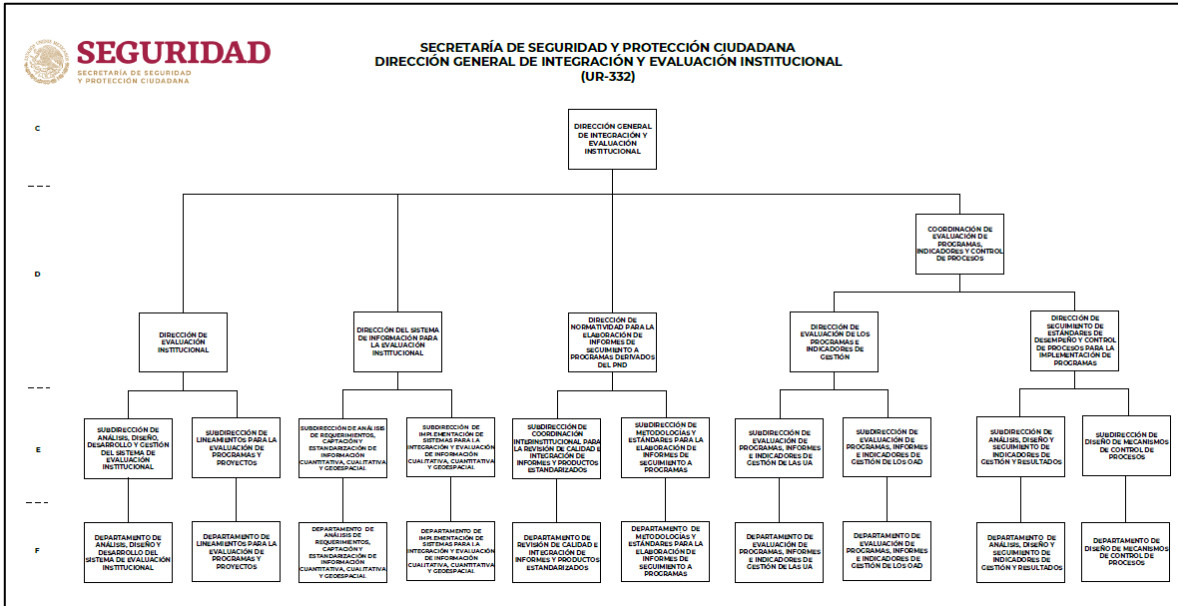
SEGURIDAD
SECRETARÍA DE SEGURIDAD Y PROTECCIÓN CIUDADANA

SECRETARÍA DE SEGURIDAD Y PROTECCIÓN CIUDADANA
DIRECCIÓN GENERAL DE INTEGRACIÓN Y EVALUACIÓN INSTITUCIONAL
(UR-332)

C

DIRECCIÓN GENERAL DE INTEGRACIÓN Y EVALUACIÓN INSTITUCIONAL

COORDINACIÓN DE EVALUACIÓN DE PROGRAMAS, INDICADORES Y CONTROL DE PROCESOS

D

DIRECCIÓN DE EVALUACIÓN INSTITUCIONAL

DIRECCIÓN DEL SISTEMA DE INFORMACIÓN PARA LA EVALUACIÓN INSTITUCIONAL

DIRECCIÓN DE NORMATIVIDAD PARA LA ELABORACIÓN DE INFORMES DE SEGUIMIENTO A PROGRAMAS DERIVADOS DEL PND

DIRECCIÓN DE EVALUACIÓN DE LOS PROGRAMAS E INDICADORES DE GESTIÓN

DIRECCIÓN DE SEGUIMIENTO DE ESTÁNDARES DE DESEMPEÑO Y CONTROL DE PROCESOS PARA LA IMPLEMENTACIÓN DE PROGRAMAS

E

SUBDIRECCIÓN DE ANÁLISIS, DISEÑO, DESARROLLO Y GESTIÓN DEL SISTEMA DE EVALUACIÓN INSTITUCIONAL

SUBDIRECCIÓN DE LINEAMIENTOS PARA LA EVALUACIÓN DE PROGRAMAS Y PROYECTOS

SUBDIRECCIÓN DE ANÁLISIS DE REQUERIMIENTOS, CAPTACIÓN Y ESTANDARIZACIÓN DE INFORMACIÓN CUANTITATIVA, CUALITATIVA Y GEOESPACIAL

SUBDIRECCIÓN DE IMPLEMENTACIÓN DE SISTEMAS PARA LA INTEGRACIÓN Y EVALUACIÓN DE INFORMACIÓN CUALITATIVA, CUANTITATIVA Y GEOESPACIAL

SUBDIRECCIÓN DE COORDINACIÓN INTERINSTITUCIONAL PARA LA REVISIÓN DE CALIDAD E INTEGRACIÓN DE INFORMES Y PRODUCTOS ESTANDARIZADOS

SUBDIRECCIÓN DE METODOLOGÍAS Y ESTÁNDARES PARA LA ELABORACIÓN DE INFORMES DE SEGUIMIENTO A PROGRAMAS

SUBDIRECCIÓN DE EVALUACIÓN DE PROGRAMAS, INFORMES E INDICADORES DE GESTIÓN DE LAS UA

SUBDIRECCIÓN DE EVALUACIÓN DE PROGRAMAS, INFORMES E INDICADORES DE GESTIÓN DE LOS OAD

SUBDIRECCIÓN DE ANÁLISIS, DISEÑO Y SEGUIMIENTO DE INDICADORES DE GESTIÓN Y RESULTADOS

SUBDIRECCIÓN DE DISEÑO DE MECANISMOS DE CONTROL DE PROCESOS

F

DEPARTAMENTO DE ANÁLISIS, DISEÑO Y DESARROLLO DEL SISTEMA DE EVALUACIÓN INSTITUCIONAL

DEPARTAMENTO DE LINEAMIENTOS PARA LA EVALUACIÓN DE PROGRAMAS Y PROYECTOS

DEPARTAMENTO DE ANÁLISIS DE REQUERIMIENTOS, CAPTACIÓN Y ESTANDARIZACIÓN DE INFORMACIÓN CUANTITATIVA, CUALITATIVA Y GEOESPACIAL

DEPARTAMENTO DE IMPLEMENTACIÓN DE SISTEMAS PARA LA INTEGRACIÓN Y EVALUACIÓN DE INFORMACIÓN CUALITATIVA, CUANTITATIVA Y GEOESPACIAL

DEPARTAMENTO DE REVISIÓN DE CALIDAD E INTEGRACIÓN DE INFORMES Y PRODUCTOS ESTANDARIZADOS

DEPARTAMENTO DE METODOLOGÍAS Y ESTÁNDARES PARA LA ELABORACIÓN DE INFORMES DE SEGUIMIENTO A PROGRAMAS

DEPARTAMENTO DE EVALUACIÓN DE PROGRAMAS, INFORMES E INDICADORES DE GESTIÓN DE LAS UA

DEPARTAMENTO DE EVALUACIÓN DE PROGRAMAS, INFORMES E INDICADORES DE GESTIÓN DE LOS OAD

DEPARTAMENTO DE ANÁLISIS, DISEÑO Y SEGUIMIENTO DE INDICADORES DE GESTIÓN Y RESULTADOS

DEPARTAMENTO DE DISEÑO DE MECANISMOS DE CONTROL DE PROCESOS